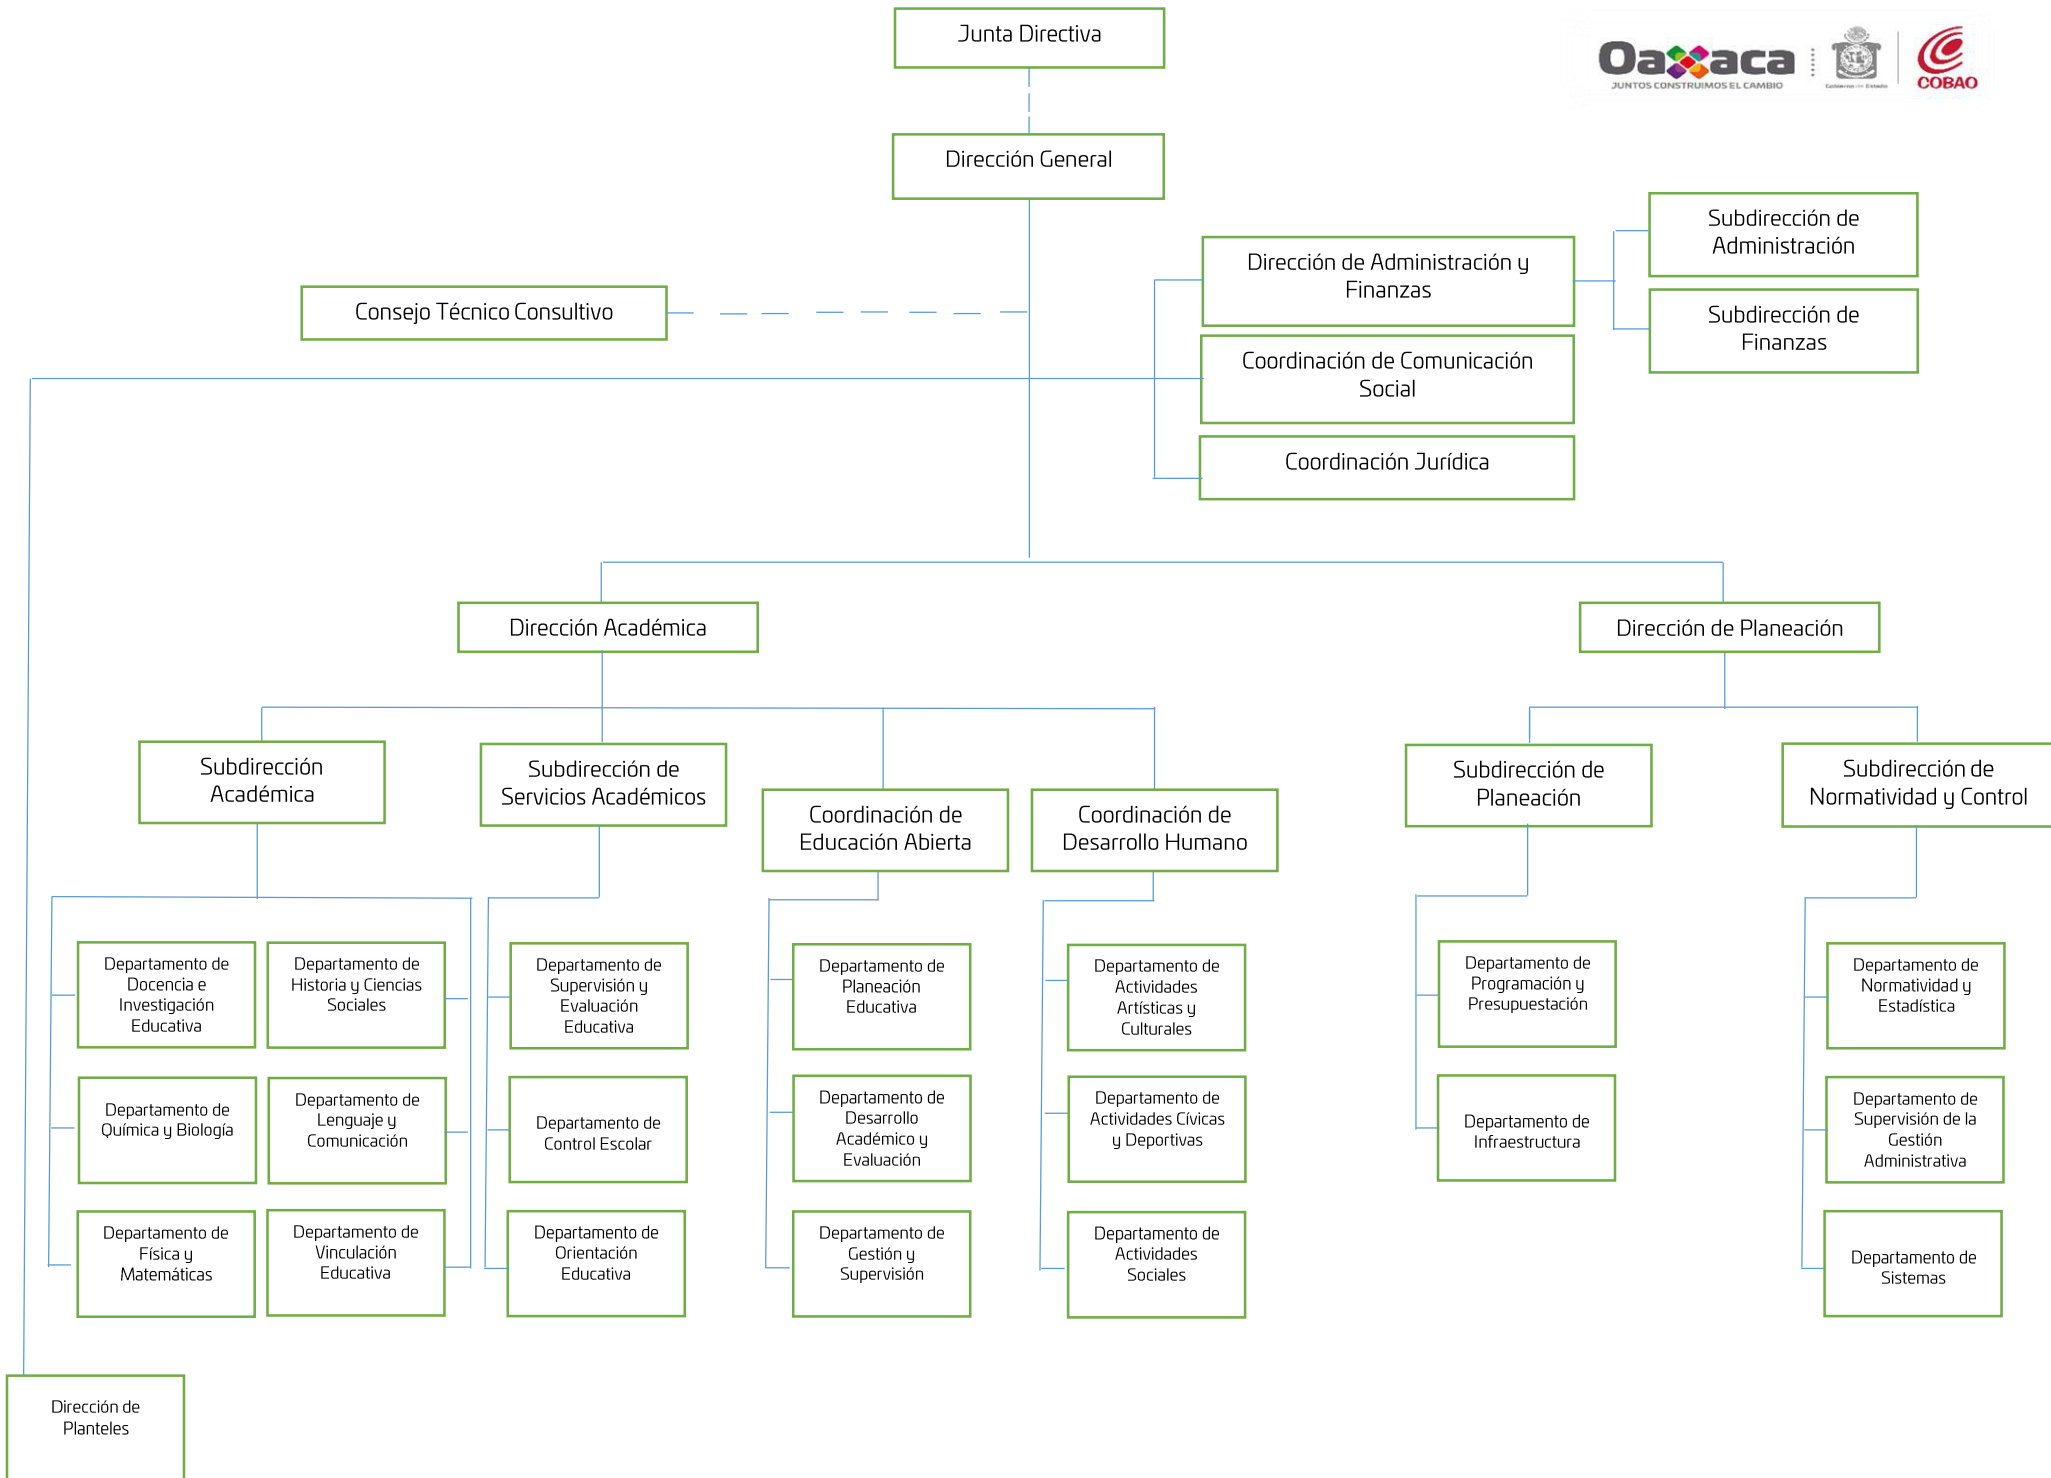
Junta Directiva

Oaxaca
JUNTOS CONSTRUIMOS EL CAMBIO
Gobierno del Estado
COBAO

Dirección General

Consejo Técnico Consultivo

Dirección de Administración y Finanzas

Subdirección de Administración

Subdirección de Finanzas

Coordinación de Comunicación Social

Coordinación Jurídica

Dirección Académica

Dirección de Planeación

Subdirección Académica

Subdirección de Servicios Académicos

Coordinación de Educación Abierta

Coordinación de Desarrollo Humano

Subdirección de Planeación

Subdirección de Normatividad y Control

Departamento de Docencia e Investigación Educativa

Departamento de Historia y Ciencias Sociales

Departamento de Química y Biología

Departamento de Lenguaje y Comunicación

Departamento de Física y Matemáticas

Departamento de Vinculación Educativa

Departamento de Supervisión y Evaluación Educativa

Departamento de Control Escolar

Departamento de Orientación Educativa

Departamento de Planeación Educativa

Departamento de Desarrollo Académico y Evaluación

Departamento de Gestión y Supervisión

Departamento de Actividades Artísticas y Culturales

Departamento de Actividades Cívicas y Deportivas

Departamento de Actividades Sociales

Departamento de Programación y Presupuestación

Departamento de Infraestructura

Departamento de Normatividad y Estadística

Departamento de Supervisión de la Gestión Administrativa

Departamento de Sistemas

Dirección de Planteles